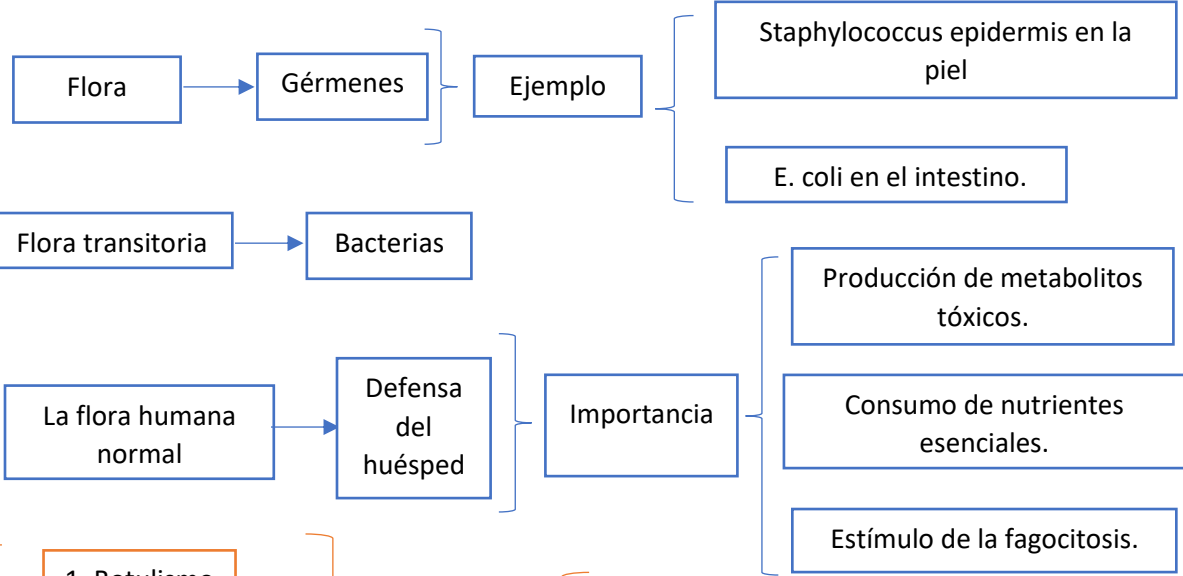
Flora

Gérmenes

Ejemplo

Staphylococcus epidermis en la piel

E. coli en el intestino.

Flora transitoria

Bacterias

La flora humana normal

Defensa del huésped

Importancia

Producción de metabolitos tóxicos.

Consumo de nutrientes esenciales.

Estímulo de la fagocitosis.

1. Botulismo